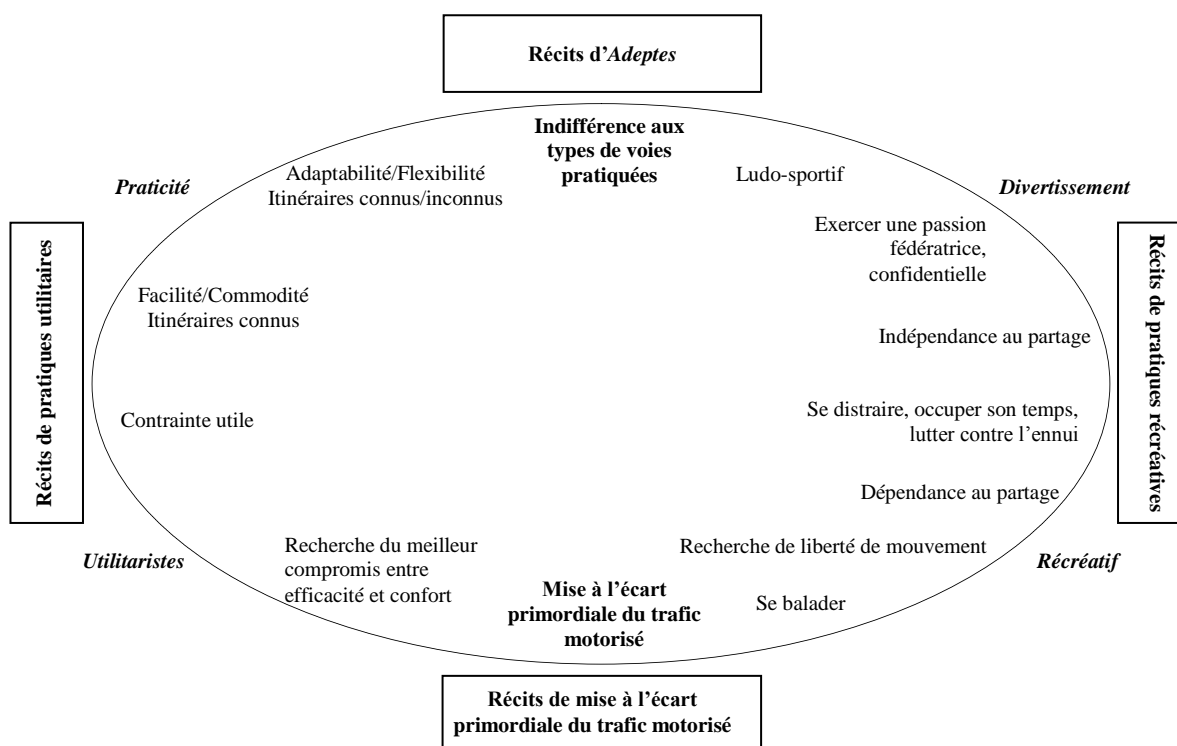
Récits d'*Adeptes*

Indifférence aux types de voies pratiquées

*Praticité*

Adaptabilité/Flexibilité
Itinéraires connus/inconnus

Ludo-sportif

*Divertissement*

Récits de pratiques utilitaires

Exercer une passion fédératrice, confidentielle

Récits de pratiques récréatives

Facilité/Commodité
Itinéraires connus

Indépendance au partage

Contrainte utile

Se distraire, occuper son temps, lutter contre l'ennui

Dépendance au partage

*Utilitaristes*

Recherche du meilleur compromis entre efficacité et confort

Recherche de liberté de mouvement

*Récréatif*

Mise à l'écart primordiale du trafic motorisé

Se balader

Récits de mise à l'écart primordiale du trafic motorisé